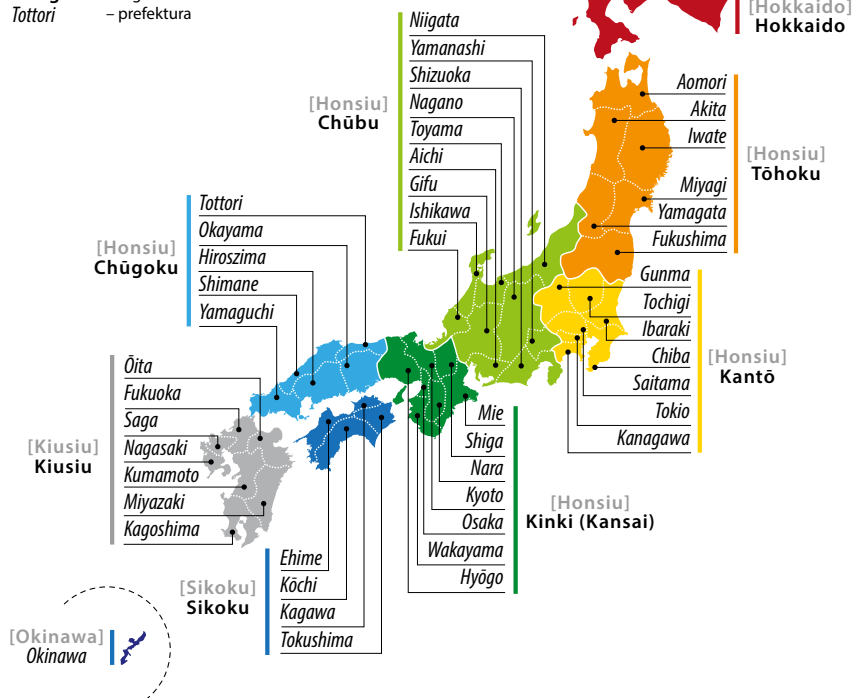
Tottori – prefektura

[Hokkaido]
Hokkaido

Niigata
Yamanashi
Shizuoka
Nagano
Toyama
Aichi
Gifu
Ishikawa
Fukui

[Honsiu]
Chūbu

Aomori
Akita
Iwate

[Honsiu]
Tōhoku

Miyagi
Yamagata
Fukushima

Tottori
Okayama
Hiroszima
Shimane
Yamaguchi

[Honsiu]
Chūgoku

Gunma
Tochigi
Ibaraki
Chiba
Saitama
Tokio
Kanagawa

[Honsiu]
Kantō

Ōita
Fukuoka
Saga
Nagasaki
Kumamoto
Miyazaki
Kagoshima

[Kiusiu]
Kiusiu

Mie
Shiga
Nara
Kyoto
Osaka
Wakayama
Hyōgo

[Honsiu]
Kinki (Kansai)

Ehime
Kōchi
Kagawa
Tokushima

[Sikoku]
Sikoku

[Okinawa]
Okinawa